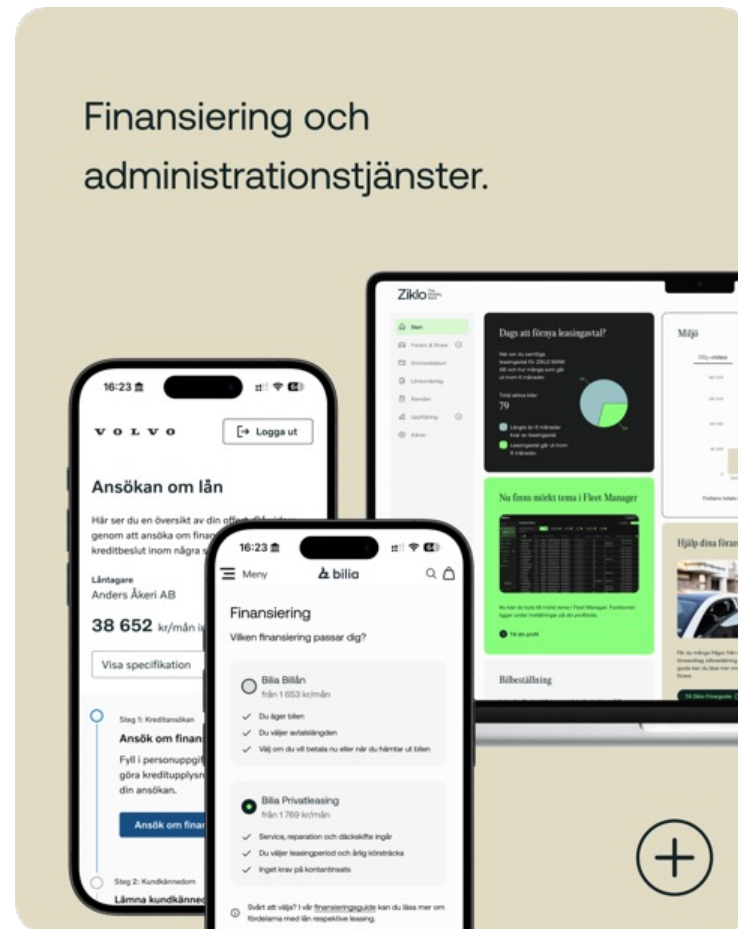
Finansiering och administrationstjänster.

Ziklo

Start
Fordon & förare
Drivmedelskort
Lönavdrag
Avtalen
Uppföljning
Admin

Dags att förnya leasingavtal?

Total aktiva bilar
79

Miljö

Nu finns mörkt tema i Fleet Manager

Till din profil

Bilbeställning

Hjälp dina förar

16:23

VOLVO

Logga ut

Ansökan om lån

Här ser du en översikt av din offert. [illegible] genom att ansöka om finan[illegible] kreditbeslut inom några s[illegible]

Låntagare
Anders Åkeri AB

38 652 kr/mån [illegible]

Visa specifikation

Steg 1: Kreditansökan
Ansök om finans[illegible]
Fyll i personuppgif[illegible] göra kreditupplysn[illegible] din ansökan.

Ansök om finan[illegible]

Steg 2: Kundkännedom
Lämna kundkänned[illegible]

16:23

Meny

bilia

Finansiering
Vilken finansiering passar dig?

Bilia Billån
från 1 653 kr/mån
Du äger bilen
Du väljer avtalslängden
Välj om du vill betala nu eller när du hämtar ut bilen

Bilia Privatleasing
från 1 769 kr/mån
Service, reparation och däckskifte ingår
Du väljer leasingperiod och årlig körsträcka
Inget krav på kontantinsats

Svårt att välja? I vår finansieringsguide kan du läsa mer om fördelarna med lån respektive leasing.